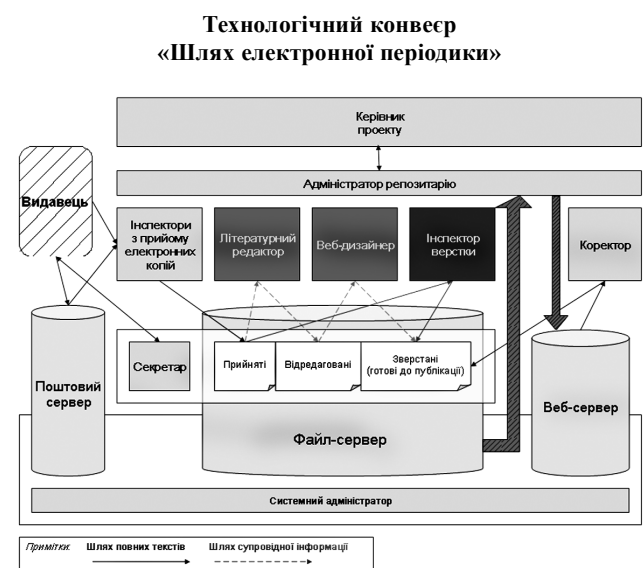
Технологічний конвеєр
«Шлях електронної періодики»

Керівник проекту

Адміністратор репозитарію

Видавець

Інспектори з прийому електронних копій

Літературний редактор

Веб-дизайнер

Інспектор верстки

Коректор

Секретар

Прийняті

Відредаговані

Зверстані (готові до публікації)

Поштовий сервер

Веб-сервер

Файл-сервер

Системний адміністратор

Примітки: Шлях повних текстів Шлях супровідної інформації